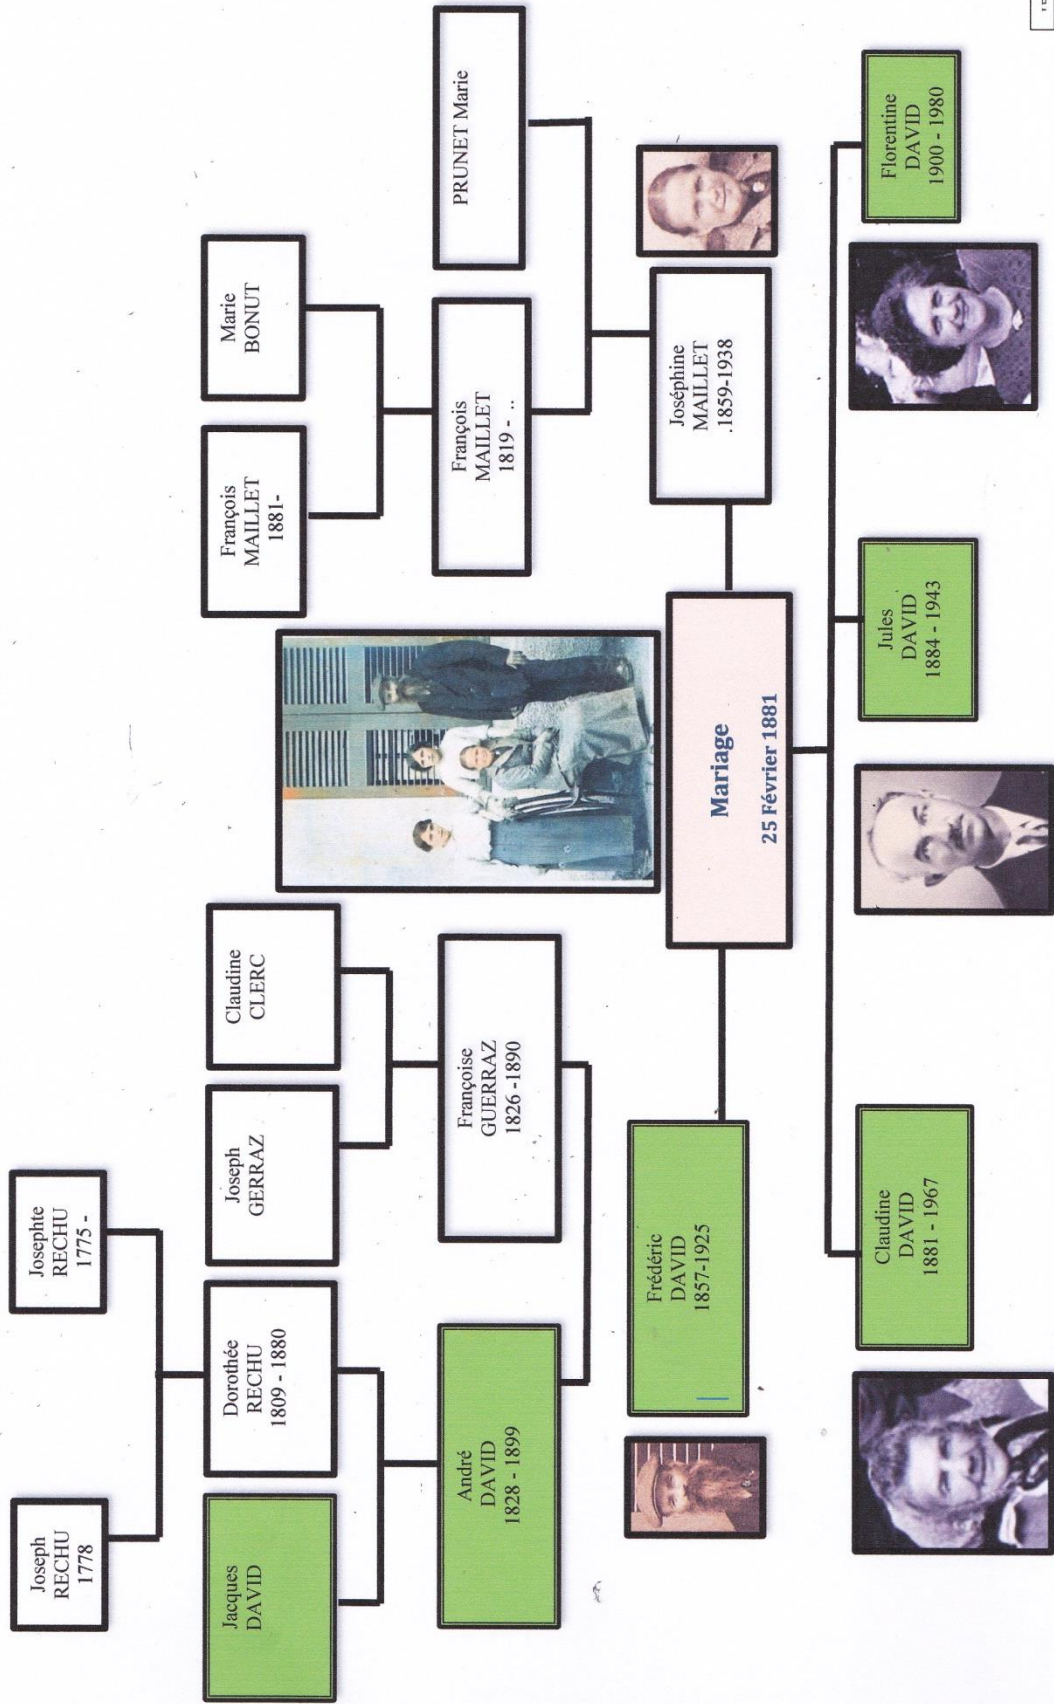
Joseph RECHU 1778

Jacques DAVID

Josephte RECHU 1775 -

Dorothée RECHU 1809 - 1880

André DAVID 1828 - 1899

Joseph GERRAZ

Claudine CLERC

Françoise GUERRAZ 1826 -1890

Frédéric DAVID 1857-1925

Mariage
25 Février 1881

François MAILLET 1881-

Marie BONUT

François MAILLET 1819 - ..

PRUNET Marie

Joséphine MAILLET .1859-1938

Claudine DAVID 1881 - 1967

Jules DAVID 1884 - 1943

Florentine DAVID 1900 - 1980